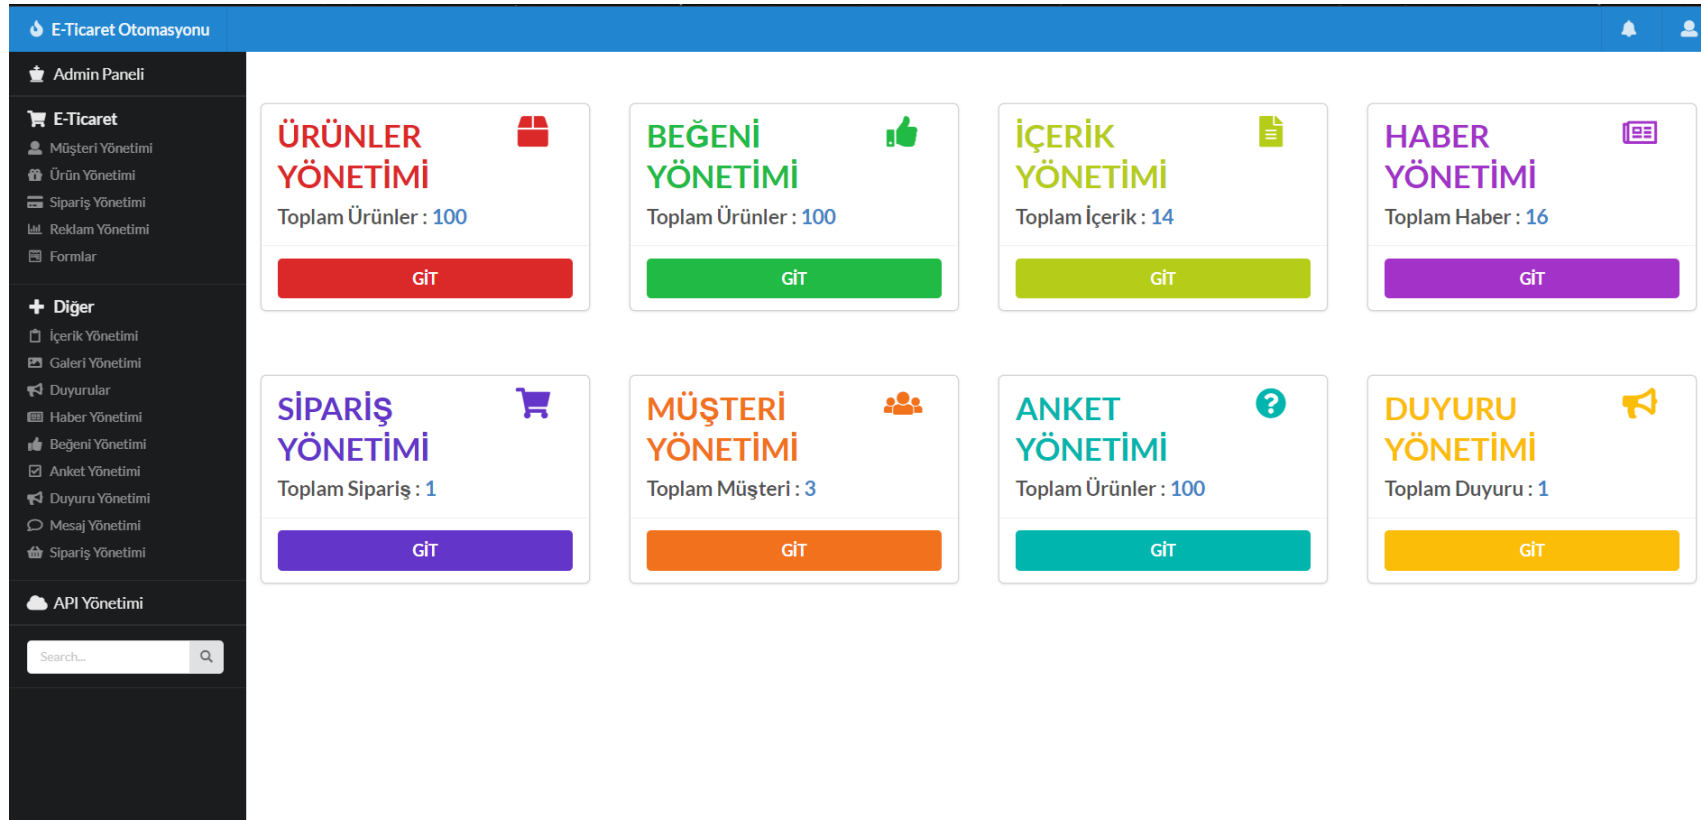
E-Ticaret Otomasyonu

Admin Paneli

E-Ticaret
Müşteri Yönetimi
Ürün Yönetimi
Sipariş Yönetimi
Reklam Yönetimi
Formlar

Diğer
İçerik Yönetimi
Galeri Yönetimi
Duyurular
Haber Yönetimi
Beğeni Yönetimi
Anket Yönetimi
Duyuru Yönetimi
Mesaj Yönetimi
Sipariş Yönetimi

API Yönetimi

Search...

ÜRÜNLER YÖNETİMİ
Toplam Ürünler : 100
GİT

BEĞENİ YÖNETİMİ
Toplam Ürünler : 100
GİT

İÇERİK YÖNETİMİ
Toplam İçerik : 14
GİT

HABER YÖNETİMİ
Toplam Haber : 16
GİT

SİPARİŞ YÖNETİMİ
Toplam Sipariş : 1
GİT

MÜŞTERİ YÖNETİMİ
Toplam Müşteri : 3
GİT

ANKET YÖNETİMİ
Toplam Ürünler : 100
GİT

DUYURU YÖNETİMİ
Toplam Duyuru : 1
GİT